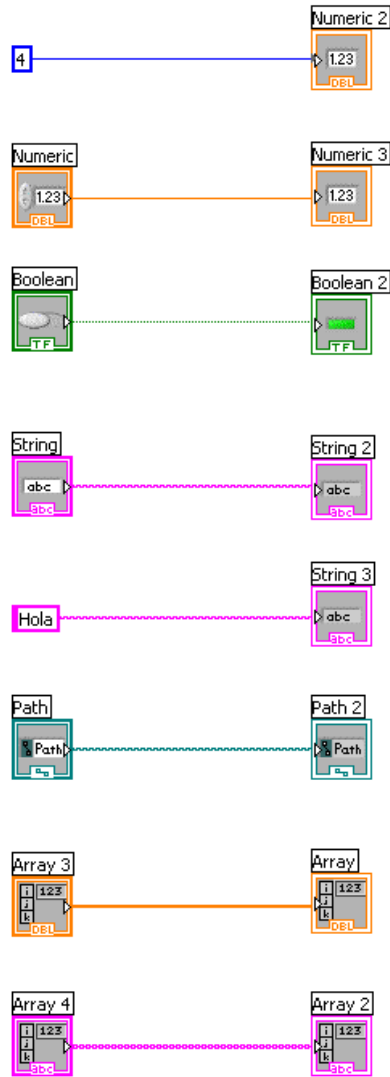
Numeric 2
4
1.23
DBL

Numeric
1.23
DBL
Numeric 3
1.23
DBL

Boolean
TF
Boolean 2
TF

String
abc
Abc
String 2
abc
Abc

String 3
Hola
abc
Abc

Path
Path
Path 2
Path

Array 3
i
j
k
123
DBL
Array
i
j
k
123
DBL

Array 4
i
j
k
123
Abc
Array 2
i
j
k
123
Abc